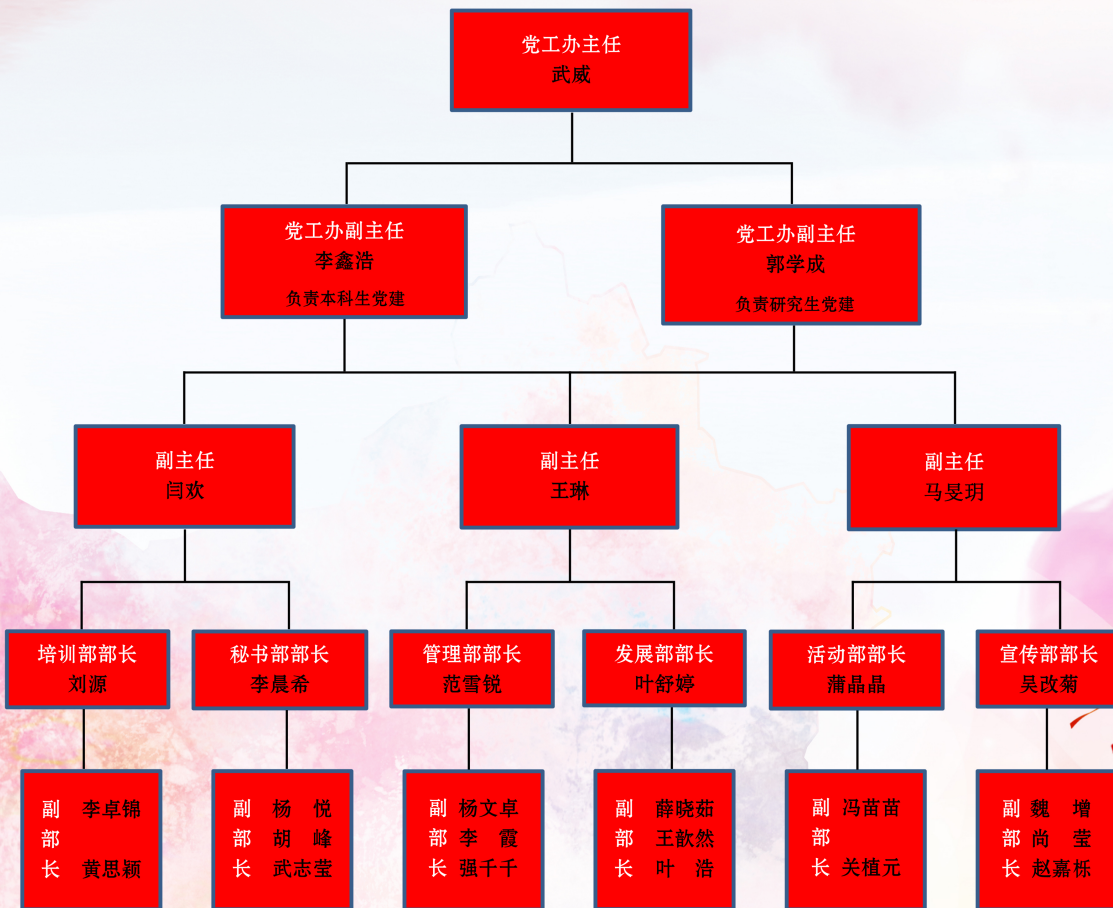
党工办主任
武威

党工办副主任
李鑫浩
负责本科生党建

党工办副主任
郭学成
负责研究生党建

副主任
闫欢

副主任
王琳

副主任
马旻玥

培训部部长
刘源

秘书部部长
李晨希

管理部部长
范雪锐

发展部部长
叶舒婷

活动部部长
蒲晶晶

宣传部部长
吴改菊

副部长
李卓锦
黄思颖

副部长
杨悦
胡峰
武志莹

副部长
杨文卓
李霞
强千千

副部长
薛晓茹
王歆然
叶浩

副部长
冯苗苗
关植元

副部长
魏增
尚莹
赵嘉栎